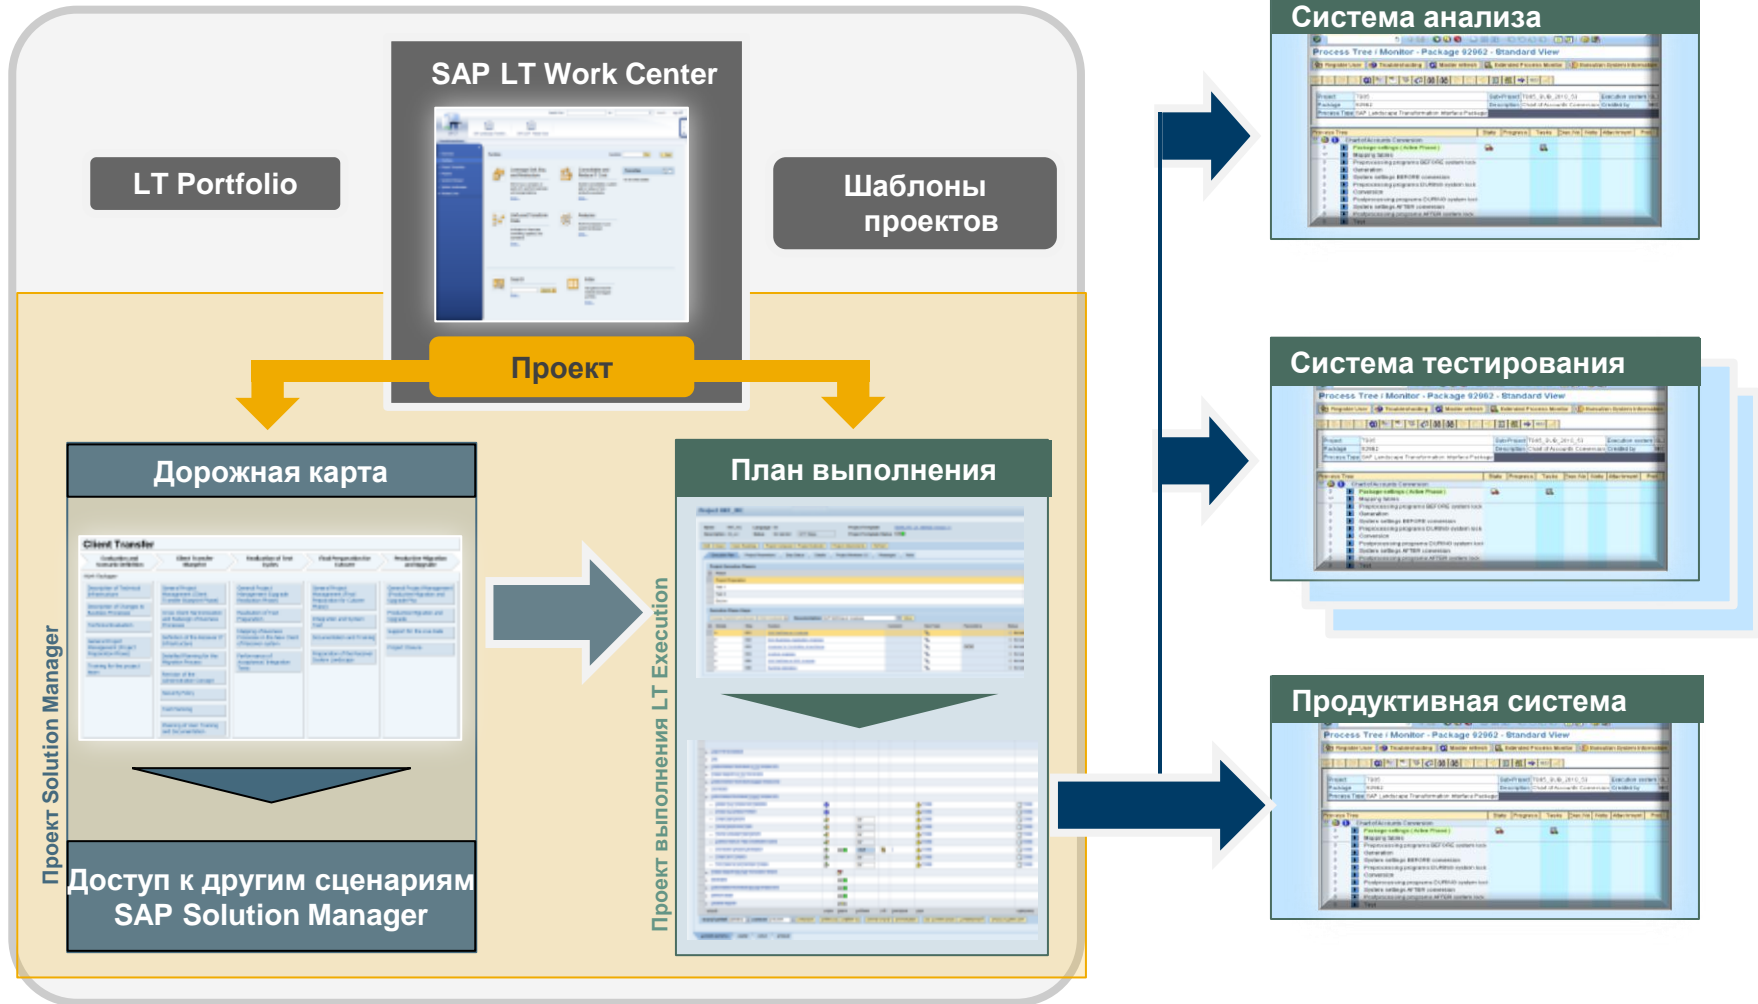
SAP LT Work Center

LT Portfolio

Шаблоны проектов

Проект

Дорожная карта

Client Transfer

Доступ к другим сценариям SAP Solution Manager

Проект Solution Manager

План выполнения

Проект выполнения LT Execution

Система анализа

Process Tree / Monitor - Package 92962 - Standard View

Система тестирования

Process Tree / Monitor - Package 92962 - Standard View

Продуктивная система

Process Tree / Monitor - Package 92962 - Standard View